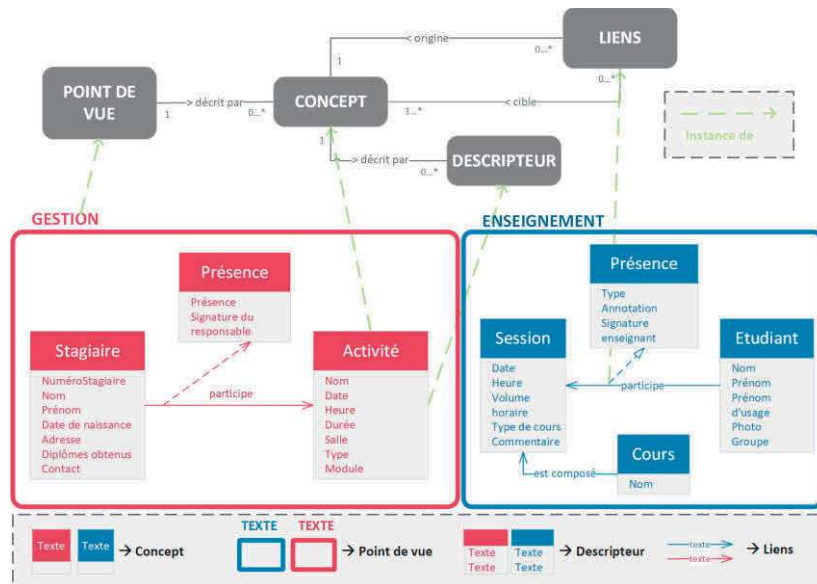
LIENS

origine

0...*

1

POINT DE VUE

1

décrit par

0...*

CONCEPT

1...*

cible

0...*

Instance de

1

décrit par

0...*

DESCRIPTEUR

GESTION

Présence

Présence
Signature du responsable

Stagiaire

NuméroStagiaire
Nom
Prénom
Date de naissance
Adresse
Diplômes obtenus
Contact

participe

Activité

Nom
Date
Heure
Durée
Salle
Type
Module

ENSEIGNEMENT

Présence

Type
Annotation
Signature enseignant

Session

Date
Heure
Volume horaire
Type de cours
Commentaire

participe

Etudiant

Nom
Prénom
Prénom d'usage
Photo
Groupe

Cours

Nom

est composé

Texte Texte → Concept

TEXTE TEXTE → Point de vue

Texte Texte Texte Texte → Descripteur

texte texte → Liens